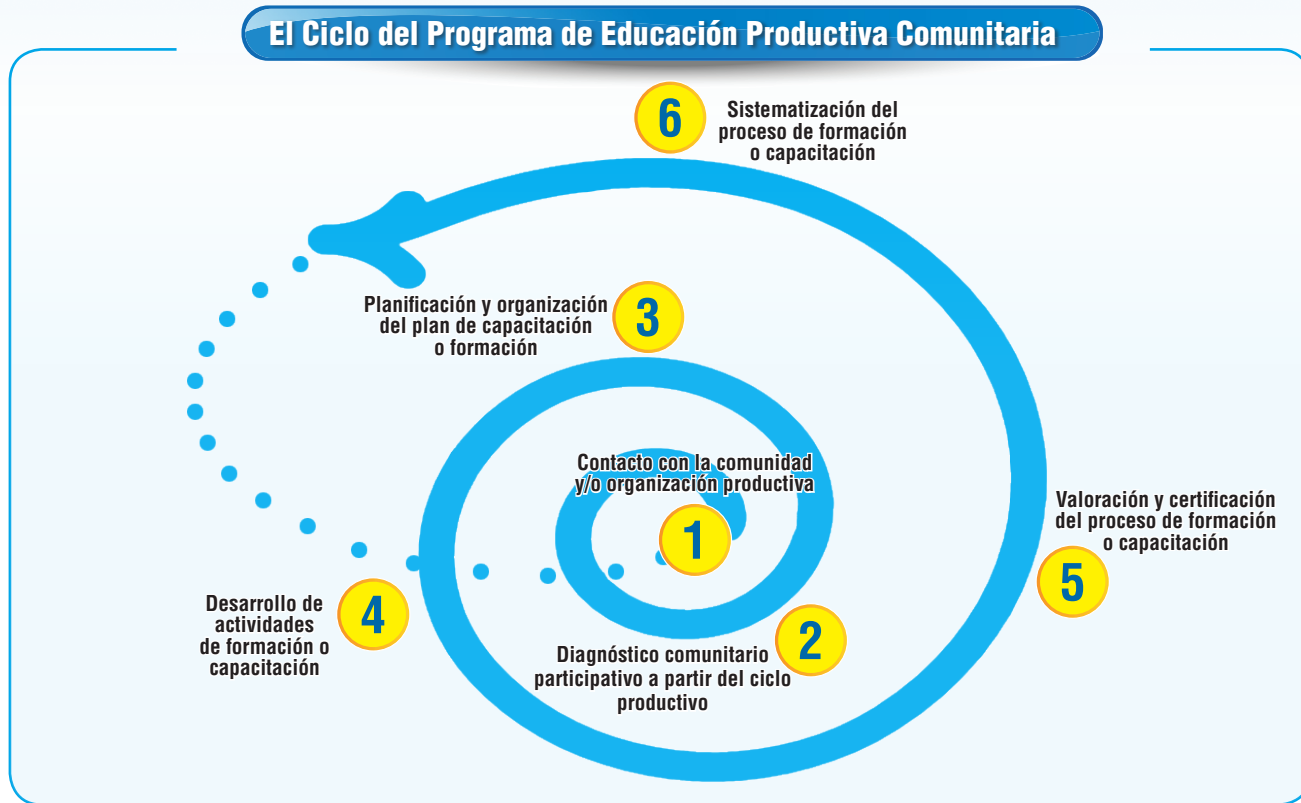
El Ciclo del Programa de Educación Productiva Comunitaria

6
Sistematización del proceso de formación o capacitación

Planificación y organización del plan de capacitación o formación
3

Contacto con la comunidad y/o organización productiva
1

Valoración y certificación del proceso de formación o capacitación
5

Desarrollo de actividades de formación o capacitación
4

2
Diagnóstico comunitario participativo a partir del ciclo productivo